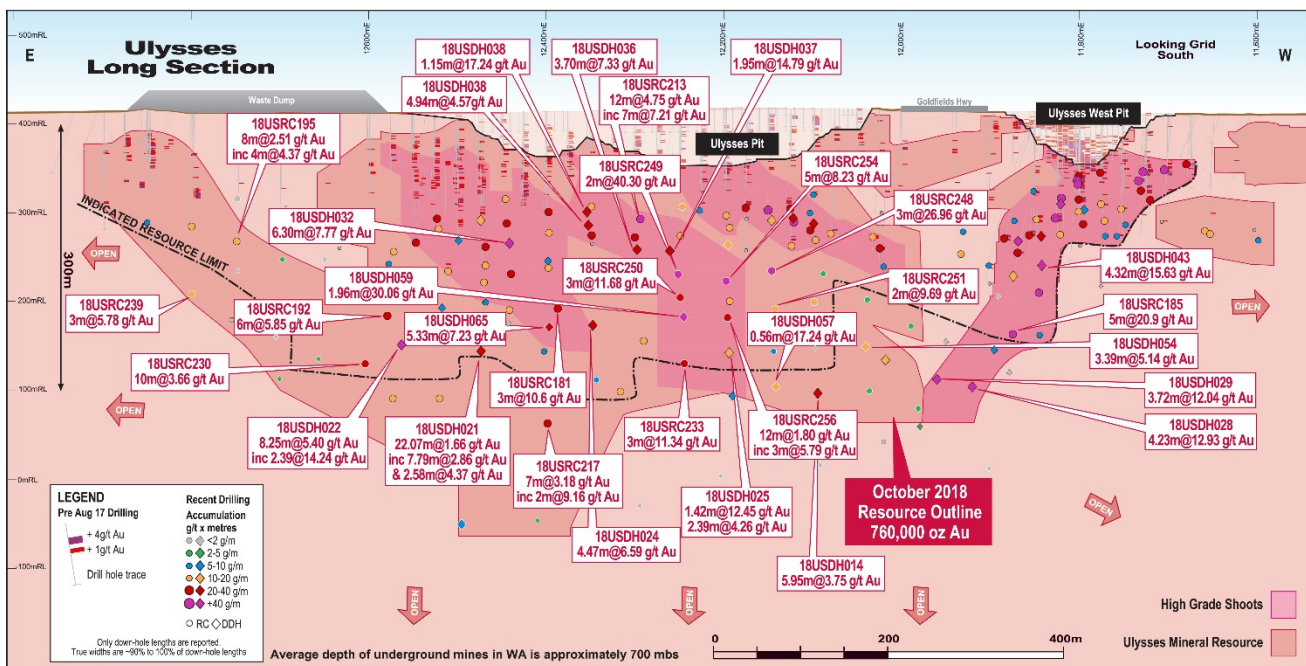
500mRL

E

Ulysses Long Section

12600mE 12400mE 12200mE 12000mE 11800mE 11600mE

Looking Grid South

W

Waste Dump

Goldfields Hwy

Ulysses West Pit

Ulysses Pit

400mRL

300mRL

200mRL

100mRL

0mRL

-100mRL

300m

INDICATED RESOURCE LIMIT

OPEN

OPEN

OPEN

OPEN

OPEN

OPEN

OPEN

18USDH038
1.15m@17.24 g/t Au

18USDH036
3.70m@7.33 g/t Au

18USDH037
1.95m@14.79 g/t Au

18USDH038
4.94m@4.57g/t Au

18USRC213
12m@4.75 g/t Au
inc 7m@7.21 g/t Au

18USRC195
8m@2.51 g/t Au
inc 4m@4.37 g/t Au

18USRC249
2m@40.30 g/t Au

18USRC254
5m@8.23 g/t Au

18USRC248
3m@26.96 g/t Au

18USDH032
6.30m@7.77 g/t Au

18USDH043
4.32m@15.63 g/t Au

18USRC250
3m@11.68 g/t Au

18USRC251
2m@9.69 g/t Au

18USDH059
1.96m@30.06 g/t Au

18USRC239
3m@5.78 g/t Au

18USRC192
6m@5.85 g/t Au

18USDH065
5.33m@7.23 g/t Au

18USRC185
5m@20.9 g/t Au

18USDH057
0.56m@17.24 g/t Au

18USDH054
3.39m@5.14 g/t Au

18USRC230
10m@3.66 g/t Au

18USRC181
3m@10.6 g/t Au

18USDH029
3.72m@12.04 g/t Au

18USRC256
12m@1.80 g/t Au
inc 3m@5.79 g/t Au

18USDH028
4.23m@12.93 g/t Au

18USDH022
8.25m@5.40 g/t Au
inc 2.39m@14.24 g/t Au

18USDH021
22.07m@1.66 g/t Au
inc 7.79m@2.86 g/t Au
& 2.58m@4.37 g/t Au

18USRC233
3m@11.34 g/t Au

18USRC217
7m@3.18 g/t Au
inc 2m@9.16 g/t Au

18USDH025
1.42m@12.45 g/t Au
2.39m@4.26 g/t Au

October 2018
Resource Outline
760,000 oz Au

18USDH024
4.47m@6.59 g/t Au

18USDH014
5.95m@3.75 g/t Au

LEGEND
Pre Aug 17 Drilling
+ 4g/t Au
+ 1g/t Au
Drill hole trace

Recent Drilling
Accumulation
g/t x metres
<2 g/m
2-5 g/m
5-10 g/m
10-20 g/m
20-40 g/m
+40 g/m
RC DDH

Only down-hole lengths are reported.
True widths are ~90% to 100% of down-hole lengths

Average depth of underground mines in WA is approximately 700 mbs

0 200 400m

High Grade Shoots

Ulysses Mineral Resource